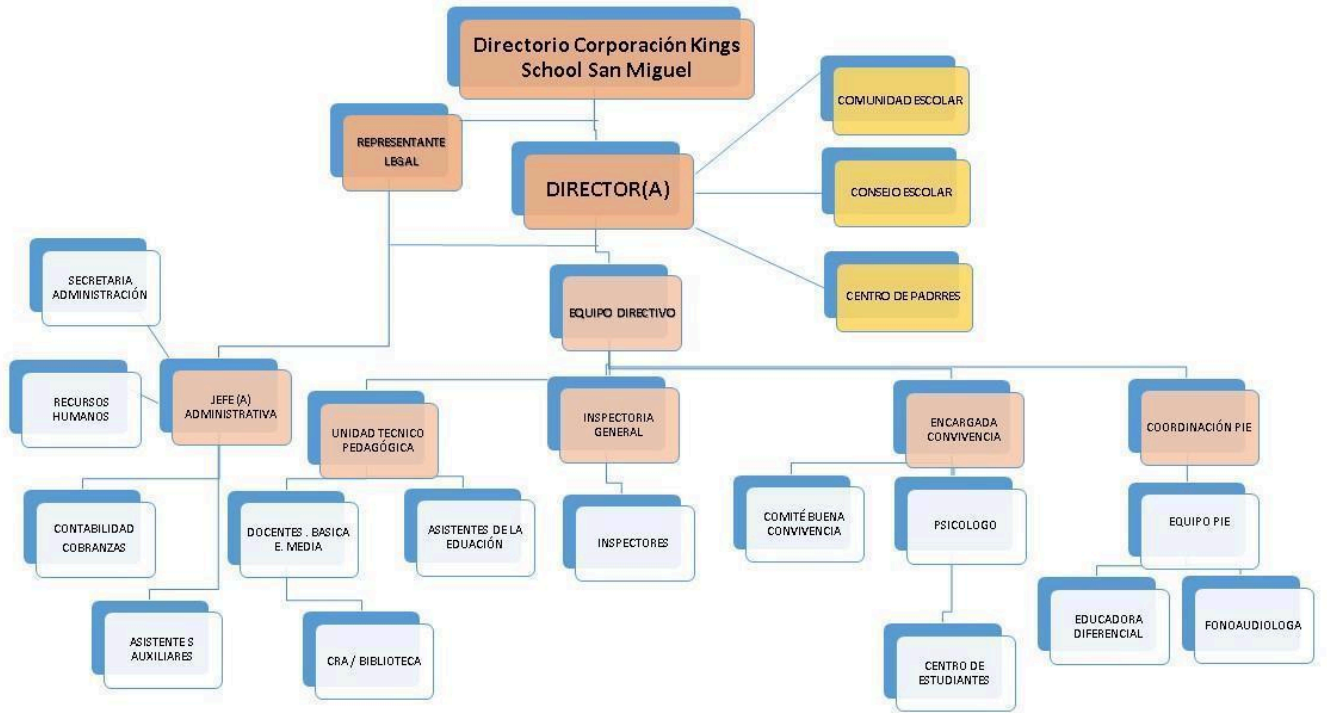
Directorio Corporación Kings School San Miguel

REPRESENTANTE LEGAL

DIRECTOR(A)

COMUNIDAD ESCOLAR

CONSEJO ESCOLAR

CENTRO DE PADRES

EQUIPO DIRECTIVO

SECRETARIA ADMINISTRACIÓN

RECURSOS HUMANOS

JEFE (A) ADMINISTRATIVA

UNIDAD TECNICO PEDAGÓGICA

INSPECTORIA GENERAL

ENCARGADA CONVIVENCIA

COORDINACIÓN PIE

CONTABILIDAD COBRANZAS

DOCENTES . BASICA E. MEDIA

ASISTENTES DE LA EDUACIÓN

INSPECTORES

COMITÉ BUENA CONVIVENCIA

PSICOLOGO

EQUIPO PIE

ASISTENTE S AUXILIARES

CRA / BIBLIOTECA

CENTRO DE ESTUDIANTES

EDUCADORA DIFERENCIAL

FONOAUDIOLOGA